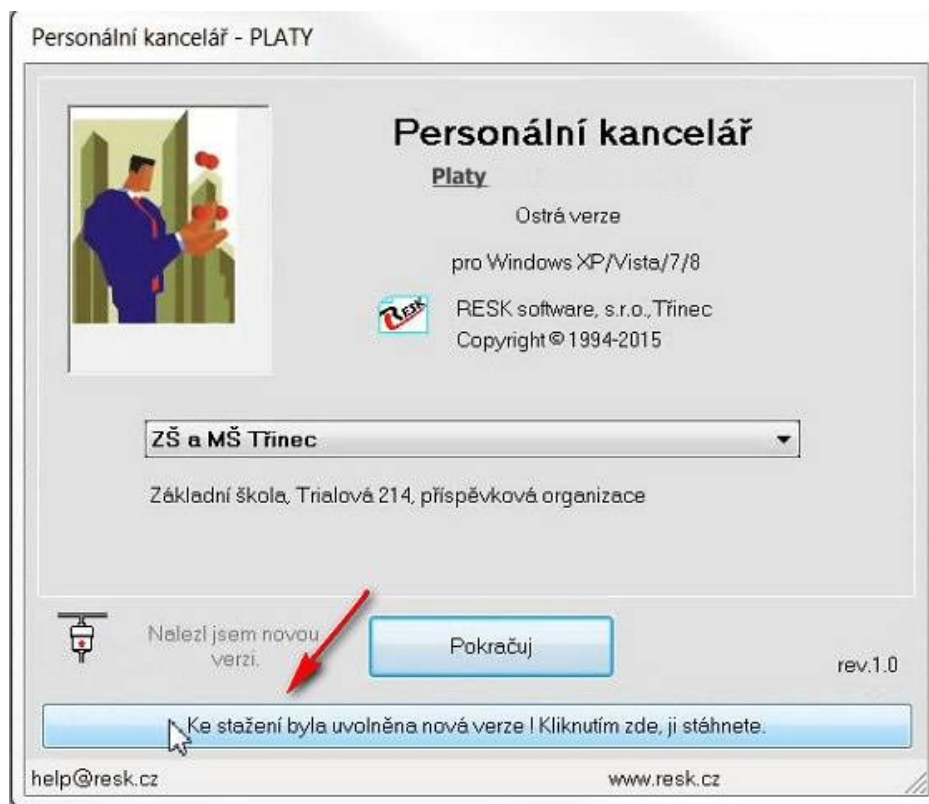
Personální kancelář - PLATY

Personální kancelář

Platy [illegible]

Ostrá verze

pro Windows XP/Vista/7/8

RESK software, s.r.o., Třinec
Copyright © 1994-2015

ZŠ a MŠ Třinec

Základní škola, Trialová 214, příspěvková organizace

Nalezl jsem novou verzi.

Pokračuj

rev.1.0

Ke stažení byla uvolněna nová verze ! Kliknutím zde, ji stáhnete.

help@resk.cz

www.resk.cz